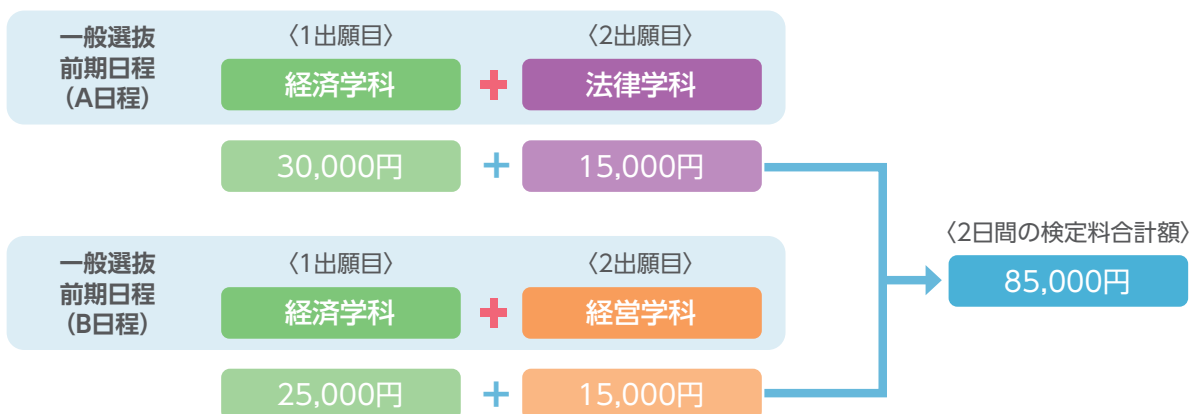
一般選抜
前期日程
(A日程)

〈1出願目〉
経済学科

〈2出願目〉
法律学科

30,000円 + 15,000円

一般選抜
前期日程
(B日程)

〈1出願目〉
経済学科

〈2出願目〉
経営学科

25,000円 + 15,000円

〈2日間の検定料合計額〉
85,000円